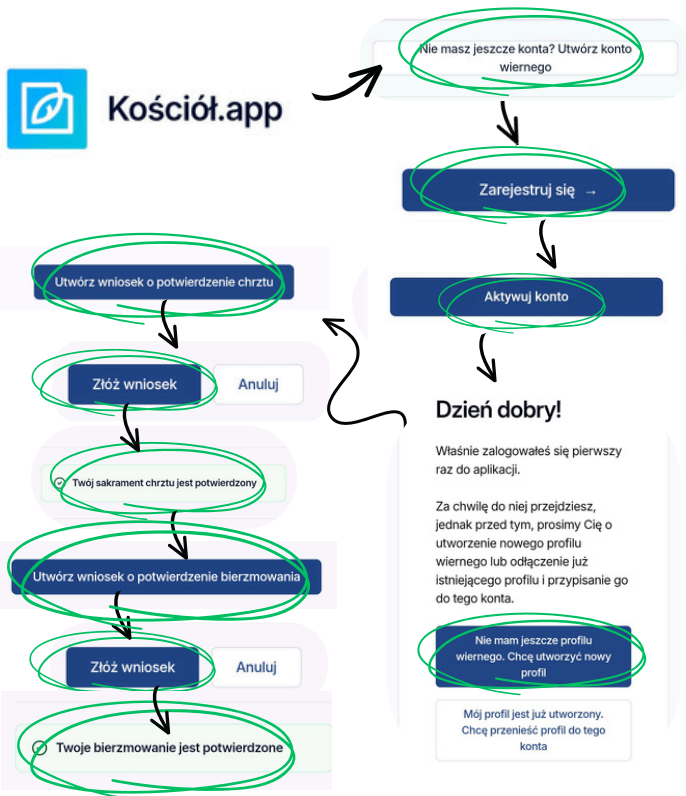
Kościół.app

Nie masz jeszcze konta? Utwórz konto wiernego

Zarejestruj się →

Aktywuj konto

Dzień dobry!

Właśnie zalogowałeś się pierwszy raz do aplikacji.

Za chwilę do niej przejdziesz, jednak przed tym, prosimy Cię o utworzenie nowego profilu wiernego lub odłączenie już istniejącego profilu i przypisanie go do tego konta.

Nie mam jeszcze profilu wiernego. Chcę utworzyć nowy profil

Mój profil jest już utworzony. Chcę przenieść profil do tego konta

Utwórz wniosek o potwierdzenie chrztu

Złóż wniosek

Anuluj

Twój sakrament chrztu jest potwierdzony

Utwórz wniosek o potwierdzenie bierzmowania

Złóż wniosek

Anuluj

Twoje bierzmowanie jest potwierdzone